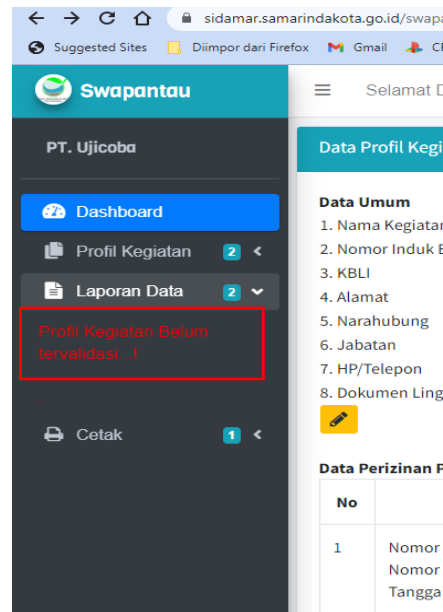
sidamar.samarindakota.go.id/swapa

Suggested Sites Diimpor dari Firefox Gmail C

Swapantau

Selamat D

PT. Ujicoba

Dashboard

Profil Kegiatan 2

Laporan Data 2

Profil Kegiatan Belum tervalidasi...!

Cetak 1

Data Profil Kegi

Data Umum
1. Nama Kegiatan
2. Nomor Induk B
3. KBLI
4. Alamat
5. Narahubung
6. Jabatan
7. HP/Telepon
8. Dokumen Ling

Data Perizinan P

| No | |
|---|---|
| 1 | Nomor Nomor Tangga |